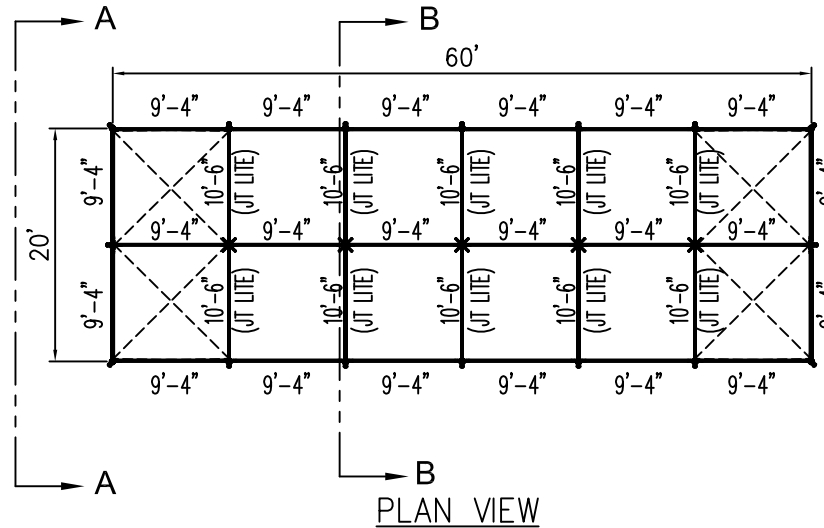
A

B

60'

9'-4" 9'-4" 9'-4" 9'-4" 9'-4" 9'-4"

9'-4"

20'

9'-4"

10'-6" (JT LITE)

10'-6" (JT LITE)

10'-6" (JT LITE)

10'-6" (JT LITE)

10'-6" (JT LITE)

9'-4" 9'-4" 9'-4" 9'-4" 9'-4" 9'-4"

10'-6" (JT LITE)

10'-6" (JT LITE)

10'-6" (JT LITE)

10'-6" (JT LITE)

10'-6" (JT LITE)

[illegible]

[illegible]

9'-4" 9'-4" 9'-4" 9'-4" 9'-4" 9'-4"

A

B

PLAN VIEW